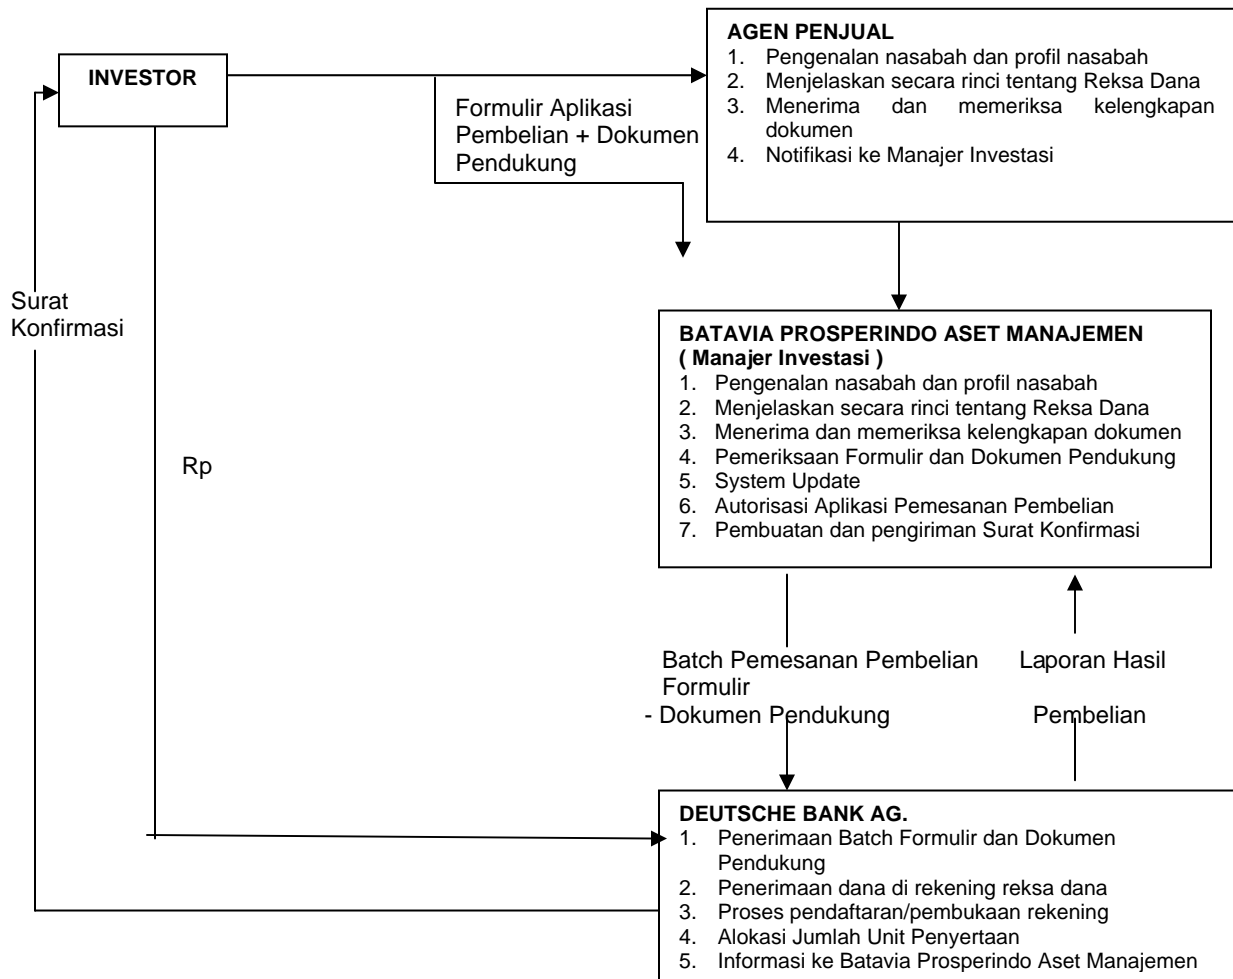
INVESTOR

AGEN PENJUAL
1. Pengenalan nasabah dan profil nasabah
2. Menjelaskan secara rinci tentang Reksa Dana
3. Menerima dan memeriksa kelengkapan dokumen
4. Notifikasi ke Manajer Investasi

Formulir Aplikasi Pembelian + Dokumen Pendukung

Surat Konfirmasi

BATAVIA PROSPERINDO ASET MANAJEMEN
( Manajer Investasi )
1. Pengenalan nasabah dan profil nasabah
2. Menjelaskan secara rinci tentang Reksa Dana
3. Menerima dan memeriksa kelengkapan dokumen
4. Pemeriksaan Formulir dan Dokumen Pendukung
5. System Update
6. Autorisasi Aplikasi Pemesanan Pembelian
7. Pembuatan dan pengiriman Surat Konfirmasi

Rp

Batch Pemesanan Pembelian Formulir
- Dokumen Pendukung

Laporan Hasil Pembelian

DEUTSCHE BANK AG.
1. Penerimaan Batch Formulir dan Dokumen Pendukung
2. Penerimaan dana di rekening reksa dana
3. Proses pendaftaran/pembukaan rekening
4. Alokasi Jumlah Unit Penyertaan
5. Informasi ke Batavia Prosperindo Aset Manajemen